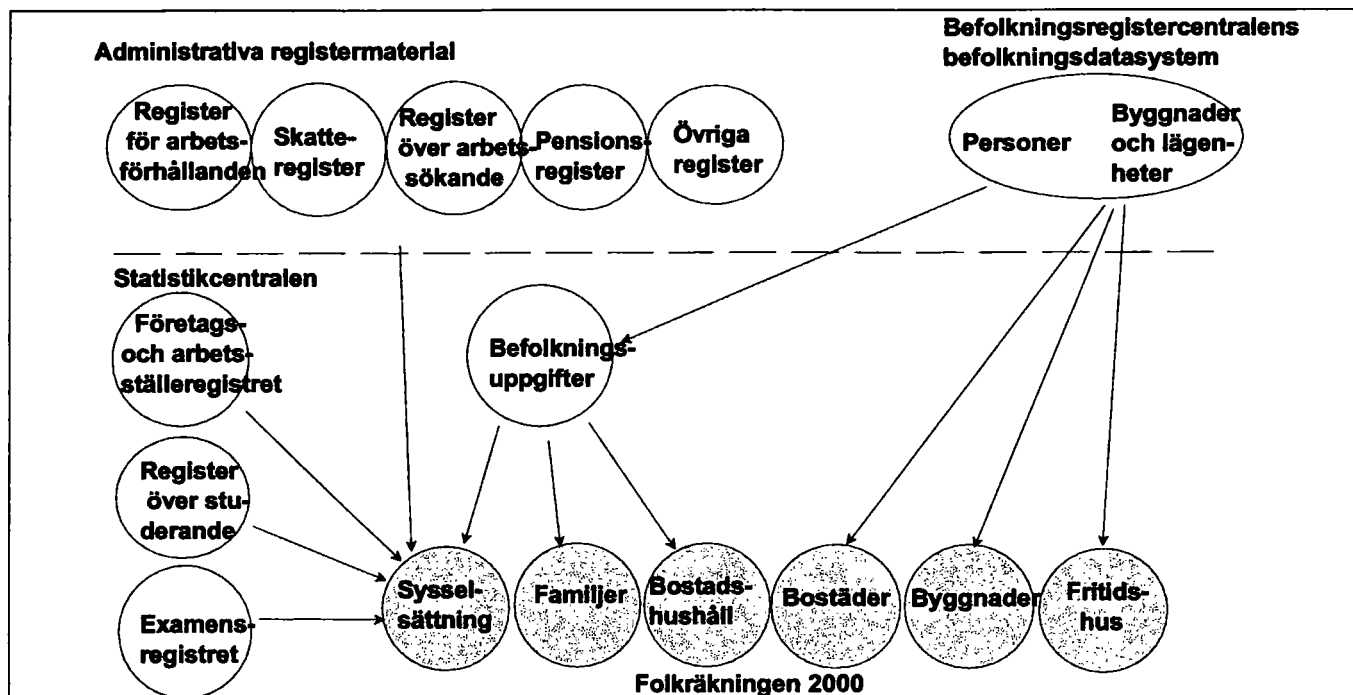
Administrativa registermaterial

Register för arbetsförhållanden

Skatteregister

Register över arbetssökande

Pensionsregister

Övriga register

Befolkningsregistercentralens befolkningsdatasystem

Personer

Byggnader och lägenheter

Statistikcentralen

Företags- och arbetsställeregistret

Befolkningsuppgifter

Register över studerande

Examensregistret

Sysselsättning

Familjer

Bostadshushåll

Bostäder

Byggnader

Fritidshus

Folkräkningen 2000